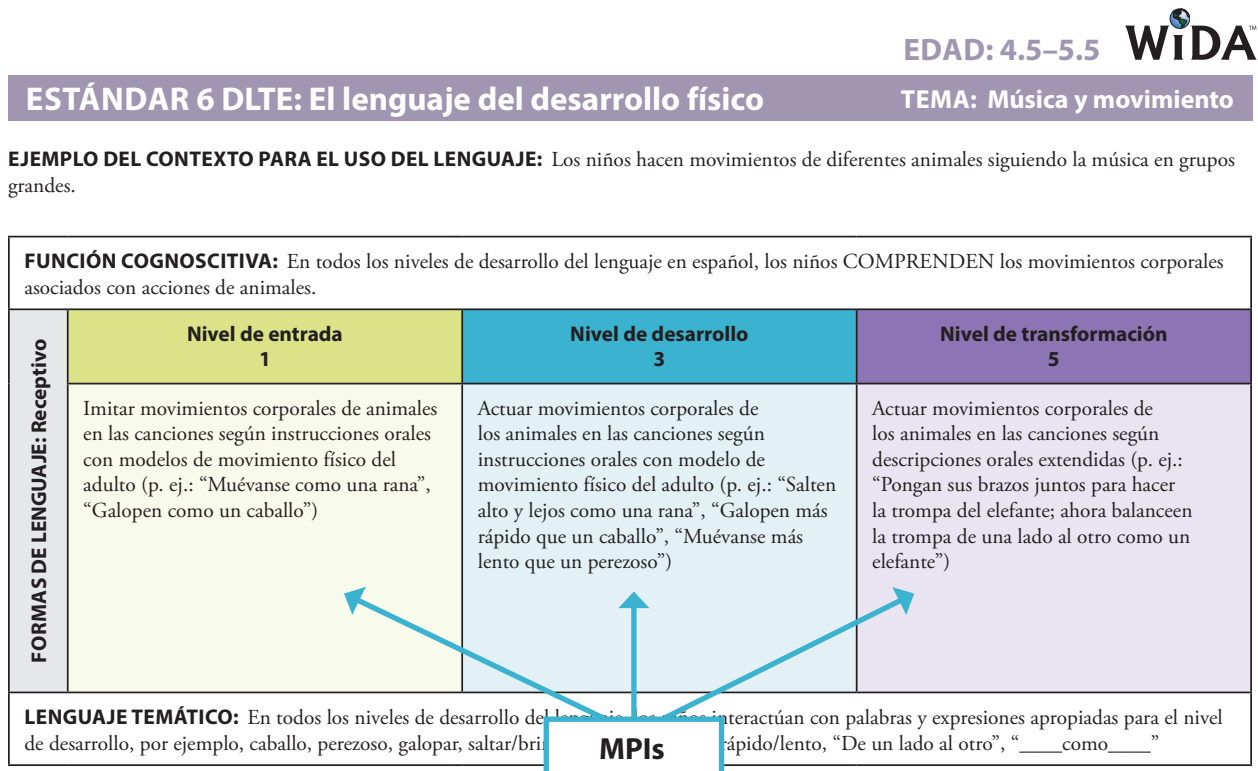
EDAD: 4.5–5.5 WIDA

ESTÁNDAR 6 DLTE: El lenguaje del desarrollo físico TEMA: Música y movimiento

EJEMPLO DEL CONTEXTO PARA EL USO DEL LENGUAJE: Los niños hacen movimientos de diferentes animales siguiendo la música en grupos grandes.

FUNCIÓN COGNOSCITIVA: En todos los niveles de desarrollo del lenguaje en español, los niños COMPRENDEN los movimientos corporales asociados con acciones de animales.

FORMAS DE LENGUAJE: Receptivo

| Nivel de entrada 1 | Nivel de desarrollo 3 | Nivel de transformación 5 |
|---|---|---|
| Imitar movimientos corporales de animales en las canciones según instrucciones orales con modelos de movimiento físico del adulto (p. ej.: "Muévanse como una rana", "Galopen como un caballo") | Actuar movimientos corporales de los animales en las canciones según instrucciones orales con modelo de movimiento físico del adulto (p. ej.: "Salten alto y lejos como una rana", "Galopen más rápido que un caballo", "Muévanse más lento que un perezoso") | Actuar movimientos corporales de los animales en las canciones según descripciones orales extendidas (p. ej.: "Pongan sus brazos juntos para hacer la trompa del elefante; ahora balanceen la trompa de una lado al otro como un elefante") |

LENGUAJE TEMÁTICO: En todos los niveles de desarrollo del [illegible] interactúan con palabras y expresiones apropiadas para el nivel de desarrollo, por ejemplo, caballo, perezoso, galopar, saltar/bri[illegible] rápido/lento, "De un lado al otro", "____como____"

MPIs